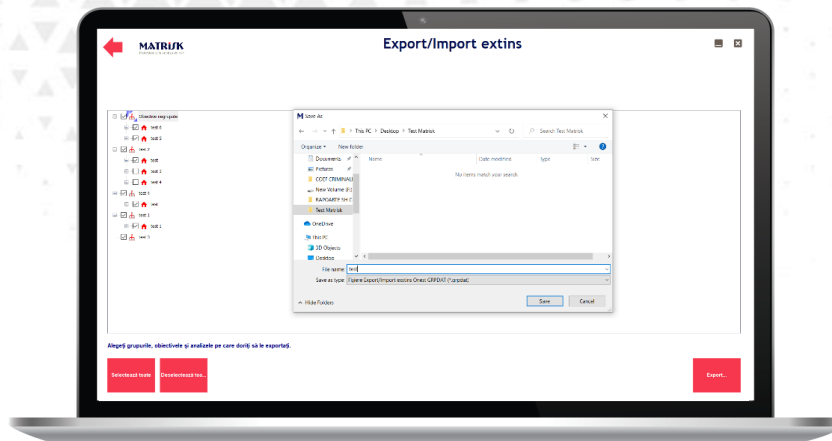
MATRISK

Export/Import extins

Directive temp update
test 1
test 2
test 3
test
test 3
test 4
test 5
test
test 1
test 1
test 5

Save As
This PC > Desktop > Test Matrisk
Search Test Matrisk
Organize ▾ New folder
Documents
Pictures
COST CRIMINAL
New Volume (F:)
RAPOARTE SH C
Test Matrisk
OneDrive
This PC
3D Objects
Desktop
Name
Date modified
Type
Size
No items match your search.
File name: test
Save as type: Fișiere Export/Import extins Oneo GRPDAT (*.grpdat)
Hide Folders
Save
Cancel

Alegeți grupurile, obiectivele și analizele pe care doriți să le exportați.

Selectează toate
Deselectează toa...
Export...